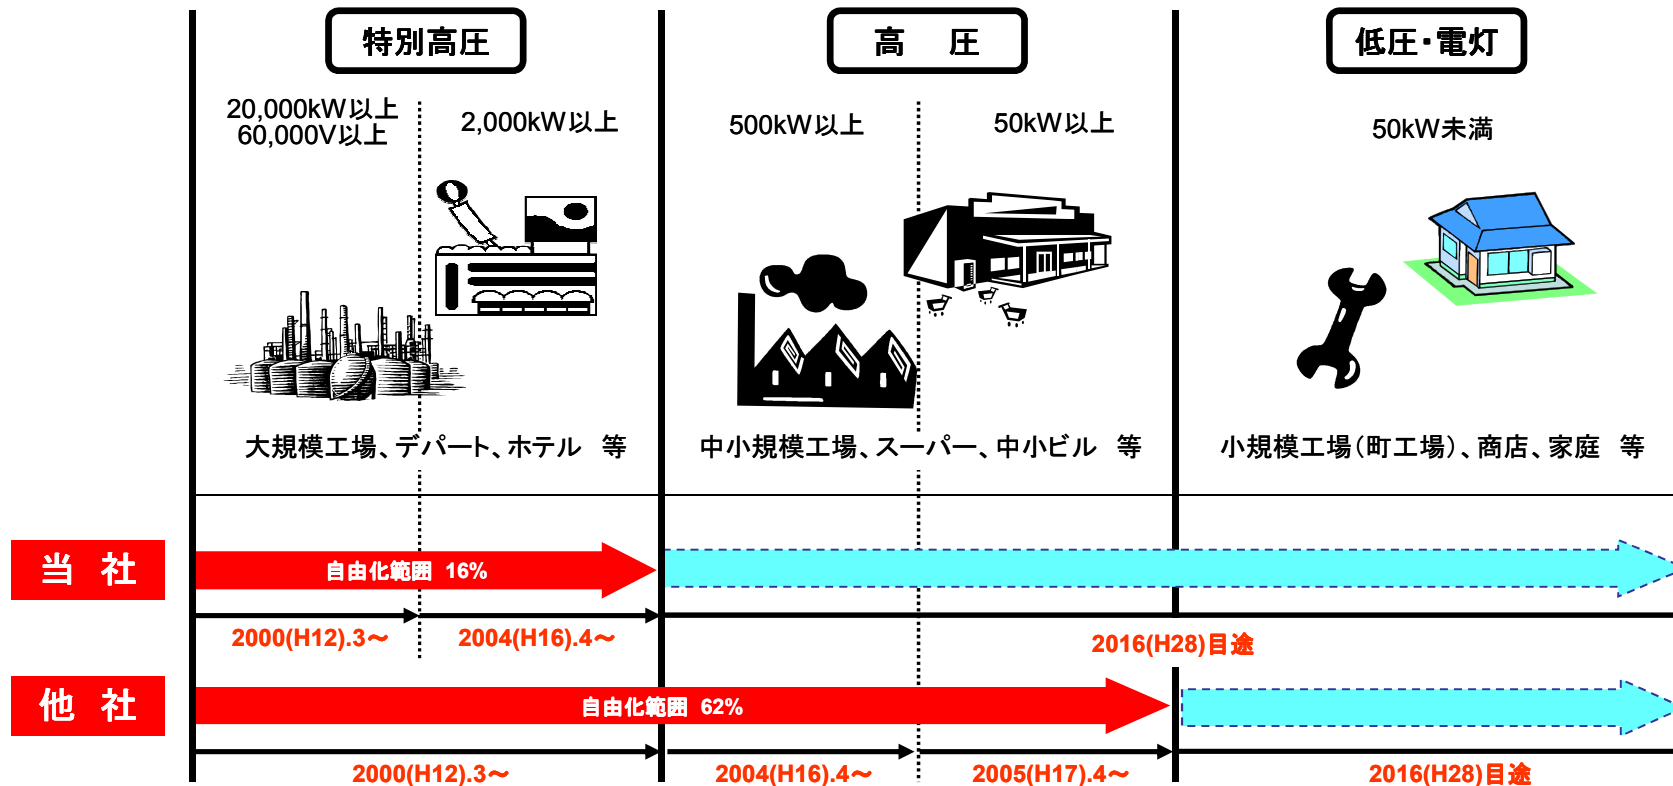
特別高圧

高　圧

低圧・電灯

20,000kW以上
60,000V以上

2,000kW以上

500kW以上

50kW以上

50kW未満

大規模工場、デパート、ホテル　等

中小規模工場、スーパー、中小ビル　等

小規模工場（町工場）、商店、家庭　等

当 社

自由化範囲　16%

2000(H12).3～

2004(H16).4～

2016(H28)目途

他 社

自由化範囲　62%

2000(H12).3～

2004(H16).4～

2005(H17).4～

2016(H28)目途